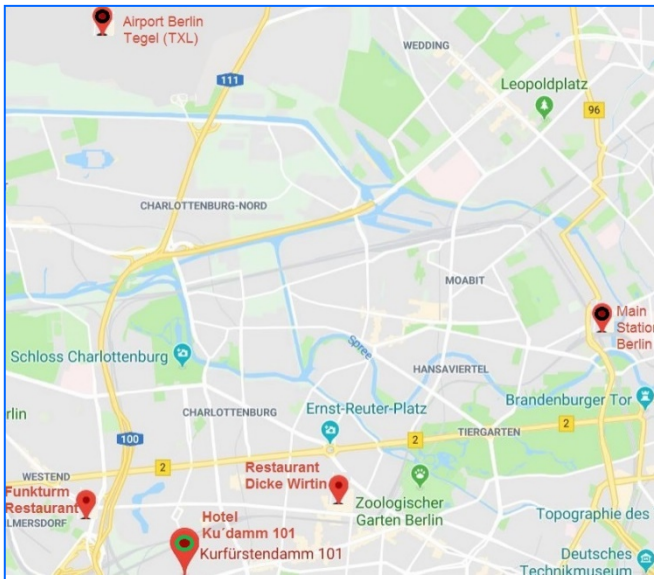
Airport Berlin Tegel (TXL)

WEDDING

111

Leopoldplatz

96

CHARLOTTENBURG-NORD

MOABIT

Main Station Berlin

Spree

Schloss Charlottenburg

HANSAVIERTEL

rlin

Brandenburger Tor

CHARLOTTENBURG

Ernst-Reuter-Platz

100

2

TIERGARTEN

2

WESTEND

2

Restaurant Dicke Wirtin

Funkturm Restaurant

Zoologischer Garten Berlin

LMERSDORF

Hotel Ku´damm 101

Topographie des

Kurfürstendamm 101

Deutsches Technikmuseum